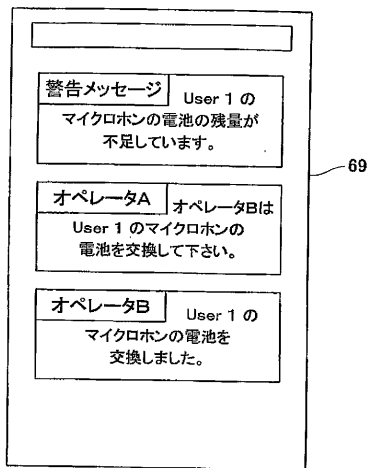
警告メッセージ User 1 の マイクロホンの電池の残量が 不足しています。

69

オペレータA オペレータBは User 1 のマイクロホンの 電池を交換して下さい。

オペレータB User 1 の マイクロホンの電池を 交換しました。